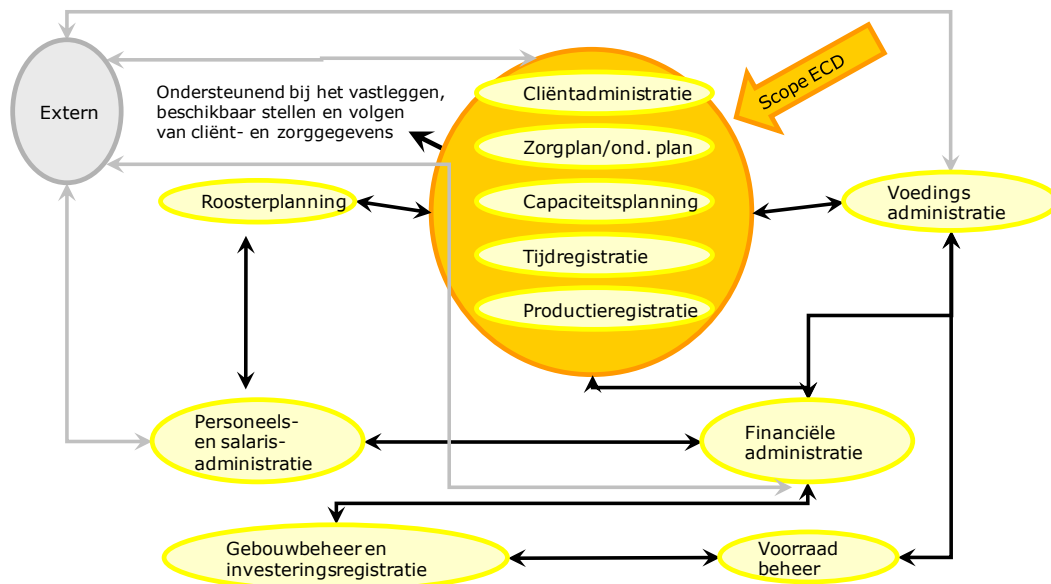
Extern

Ondersteunend bij het vastleggen, beschikbaar stellen en volgen van cliënt- en zorggegevens

Scope ECD

Cliëntadministratie

Zorgplan/ond. plan

Capaciteitsplanning

Tijdregistratie

Productieregistratie

Roosterplanning

Voedings administratie

Personeels- en salaris- administratie

Financiële administratie

Gebouwbeheer en investeringsregistratie

Voorraad beheer